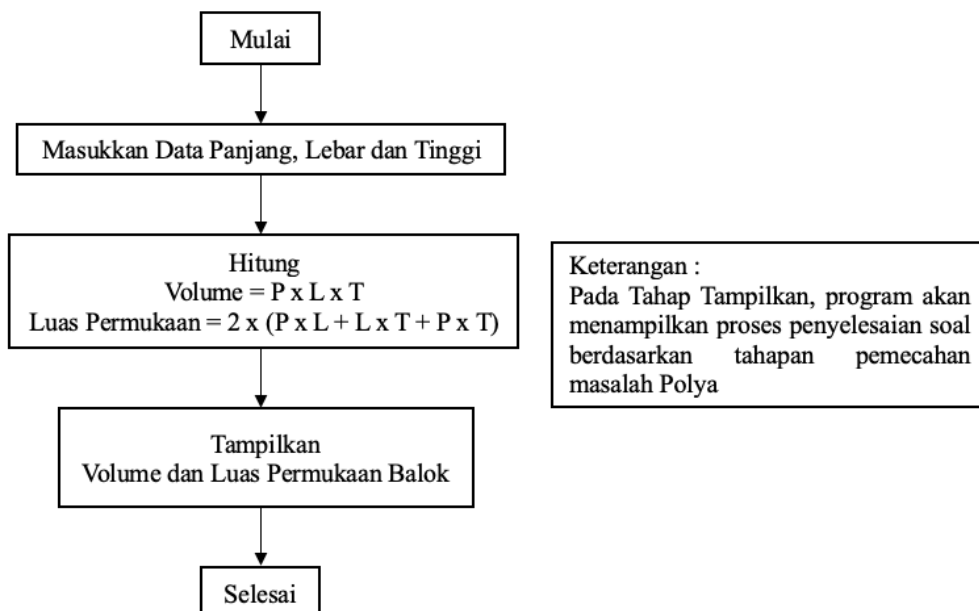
Mulai

Masukkan Data Panjang, Lebar dan Tinggi

Hitung
Volume = P x L x T
Luas Permukaan = 2 x (P x L + L x T + P x T)

Tampilkan
Volume dan Luas Permukaan Balok

Selesai

Keterangan :
Pada Tahap Tampilkan, program akan menampilkan proses penyelesaian soal berdasarkan tahapan pemecahan masalah Polya